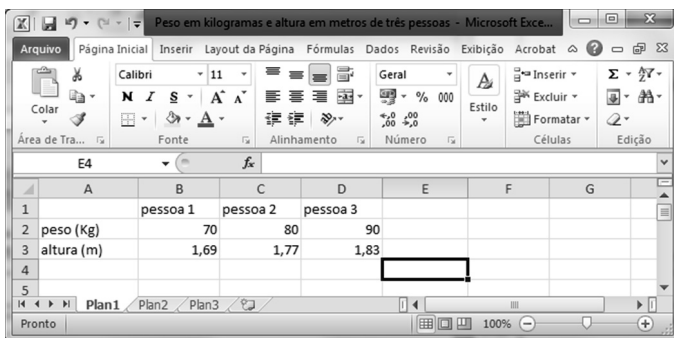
Peso em kilogramas e altura em metros de três pessoas - Microsoft Exce...

Arquivo Página Inicial Inserir Layout da Página Fórmulas Dados Revisão Exibição Acrobat

Colar
Calibri 11
N I S A A
Geral
% 000
,00 ,00
Estilo
Inserir
Excluir
Formatar
Σ
Área de Tra... Fonte Alinhamento Número Células Edição

E4 $f_x$

| | A | B | C | D | E | F | G |
|---|---|---|---|---|---|---|---|
| 1 | | pessoa 1 | pessoa 2 | pessoa 3 | | | |
| 2 | peso (Kg) | 70 | 80 | 90 | | | |
| 3 | altura (m) | 1,69 | 1,77 | 1,83 | | | |
| 4 | | | | | | | |
| 5 | | | | | | | |

Plan1 Plan2 Plan3

Pronto 100%